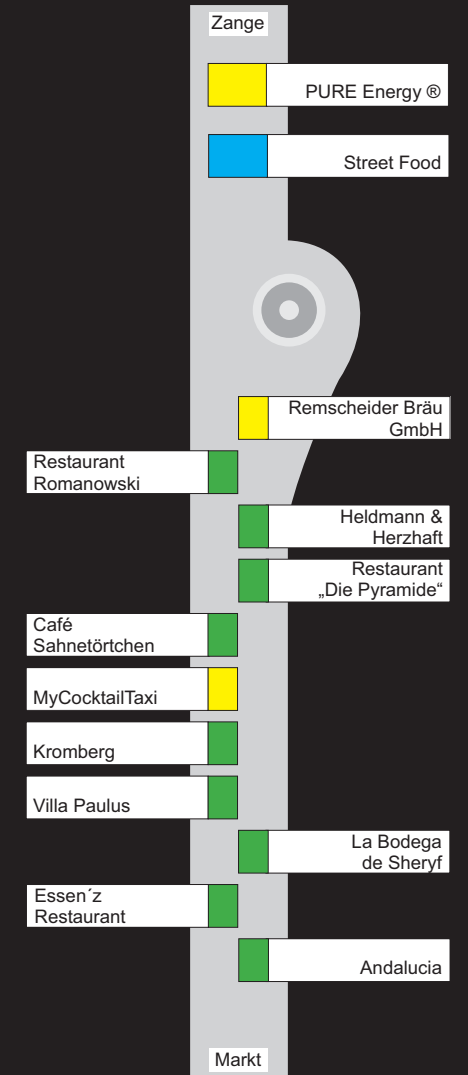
Zange

PURE Energy ®

Street Food

Remscheider Bräu GmbH

Restaurant Romanowski

Heldmann & Herzhaft

Restaurant „Die Pyramide“

Café Sahnetörtchen

MyCocktailTaxi

Kromberg

Villa Paulus

La Bodega de Sheryf

Essen´z Restaurant

Andalucia

Markt